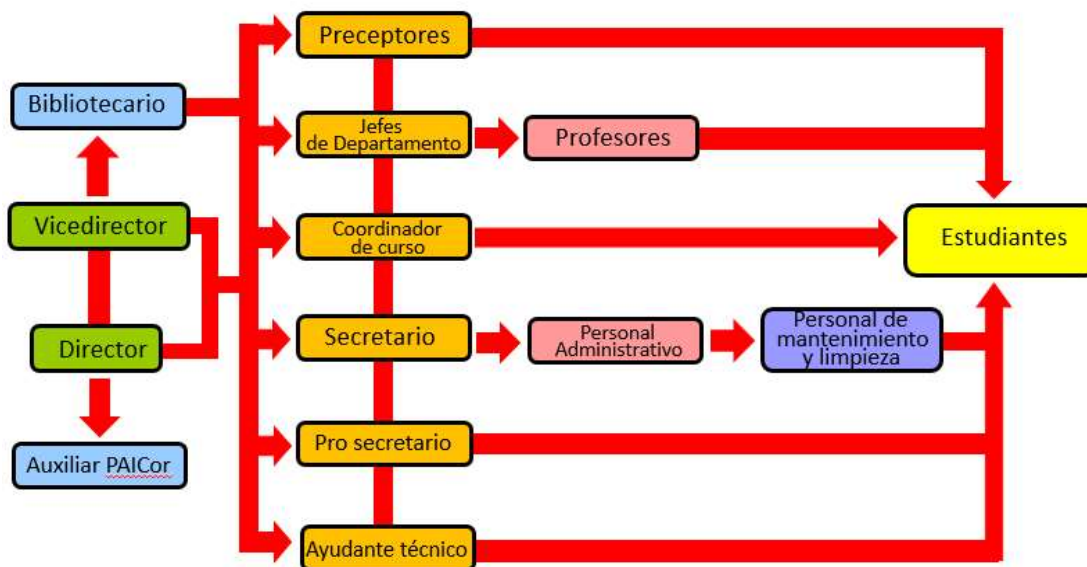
Bibliotecario

Vicedirector

Director

Auxiliar PAICor

Preceptores

Jefes de Departamento

Profesores

Coordinador de curso

Estudiantes

Secretario

Personal Administrativo

Personal de mantenimiento y limpieza

Pro secretario

Ayudante técnico